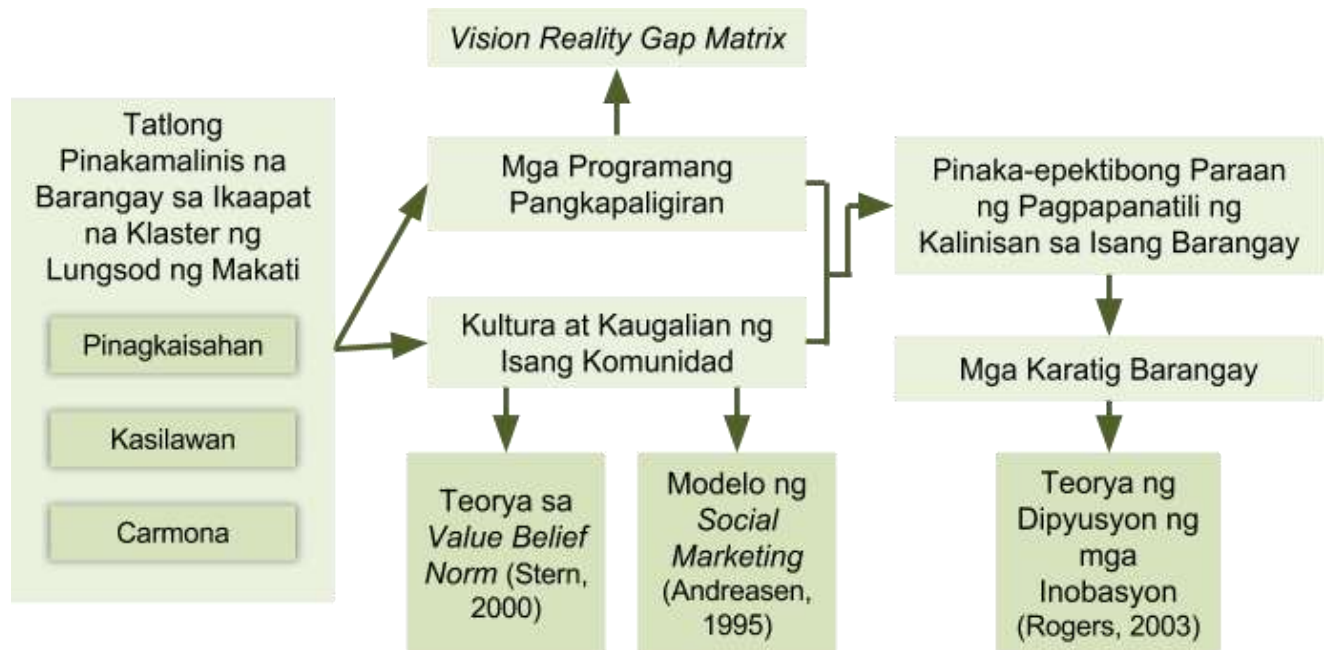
Tatlong Pinakamalinis na Barangay sa Ikaapat na Klaster ng Lungsod ng Makati

Pinagkaisahan

Kasilawan

Carmona

Vision Reality Gap Matrix

Mga Programang Pangkapaligiran

Kultura at Kaugalian ng Isang Komunidad

Teorya sa Value Belief Norm (Stern, 2000)

Modelo ng Social Marketing (Andreasen, 1995)

Pinaka-epektibong Paraan ng Pagpapanatili ng Kalinisan sa Isang Barangay

Mga Karatig Barangay

Teorya ng Dipyusyon ng mga Inobasyon (Rogers, 2003)